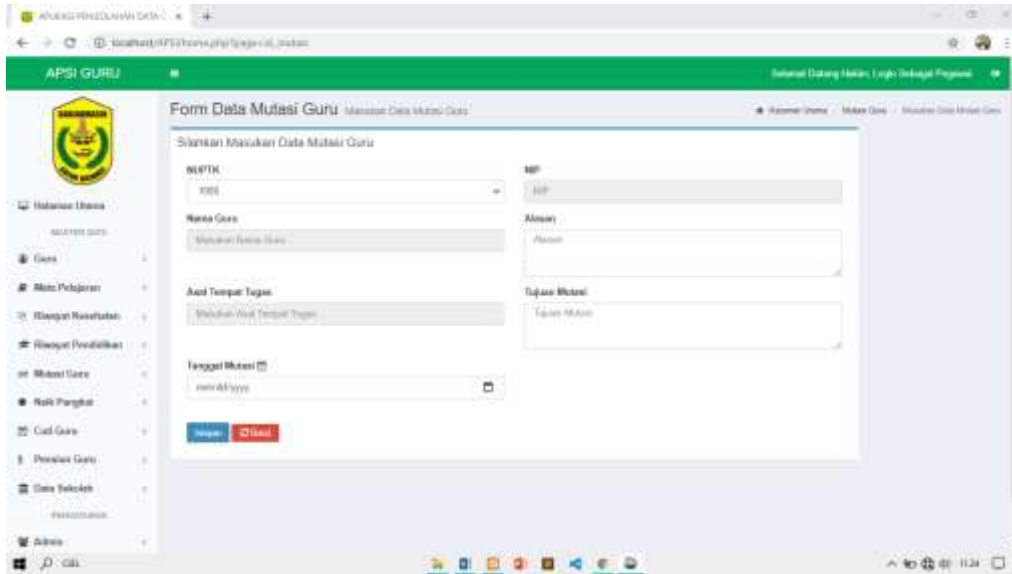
APLIKASI PENGOLAHAN DATA ×

localhost/APSI/home.php?page=id_mutasi

APSI GURU

Selamat Datang Hakim, Login Sebagai Pegawai

Halaman Utama

MASTER DATA

Guru

Mata Pelajaran

Riwayat Kesehatan

Riwayat Pendidikan

Mutasi Guru

Naik Pangkat

Cuti Guru

Penilaian Guru

Data Sekolah

PENGATURAN

Admin

Form Data Mutasi Guru Masukan Data Mutasi Guru

Halaman Utama / Mutasi Guru / Masukan Data Mutasi Guru

Silahkan Masukan Data Mutasi Guru

NUPTK

1005

NIP

NIP

Nama Guru

Masukan Nama Guru

Alasan

Alasan

Asal Tempat Tugas

Masukan Asal Tempat Tugas

Tujuan Mutasi

Tujuan Mutasi

Tanggal Mutasi

mm/dd/yyyy

Simpan

Batal

11:24